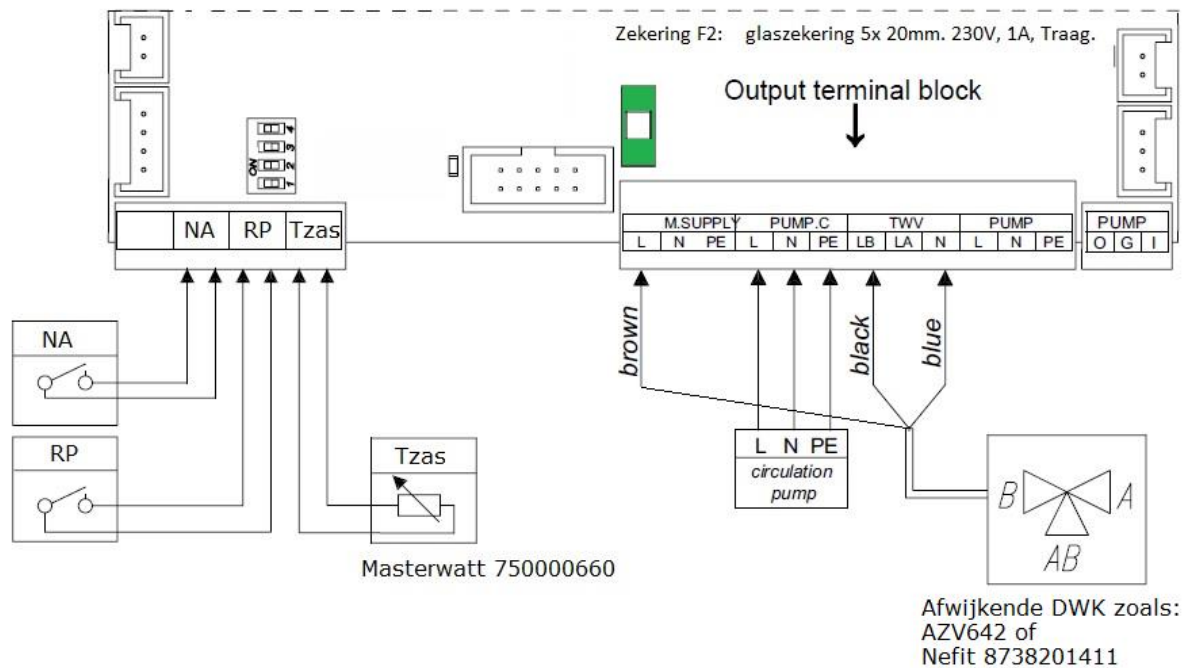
Zekering F2: glaszekering 5x 20mm. 230V, 1A, Traag.

Output terminal block

ON
1
2
3
4

NA RP Tzas

| M.SUPPLY | | | PUMP.C | | | TWV | | | PUMP | | |
|---|---|---|---|---|---|---|---|---|---|---|---|
| L | N | PE | L | N | PE | LB | LA | N | L | N | PE |

| PUMP | | |
|---|---|---|
| O | G | I |

brown
black
blue

NA

RP

Tzas

L N PE
circulation pump

B A
AB

Masterwatt 750000660

Afwijkende DWK zoals:
AZV642 of
Nefit 8738201411